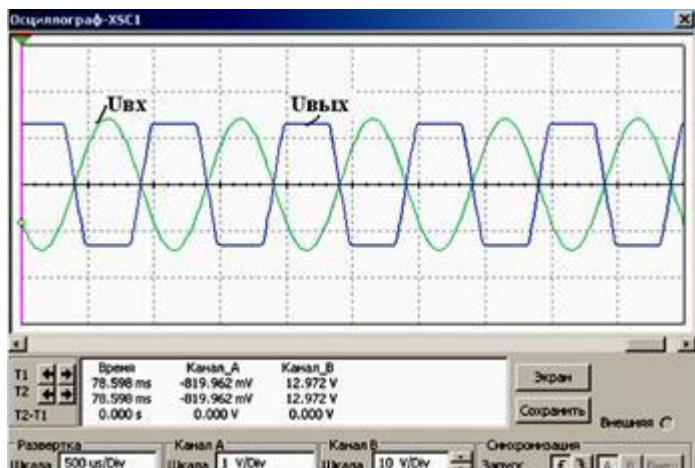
Осциллограф-XSC1

Uвх
Uвых

| | Время | Канал_A | Канал_B |
|---|---|---|---|
| T1 | 78.598 ms | -819.962 mV | 12.972 V |
| T2 | 78.598 ms | -819.962 mV | 12.972 V |
| T2-T1 | 0.000 s | 0.000 V | 0.000 V |

Экран
Сохранить
Внешняя

Развертка
Шкала 500 us/Div
Канал A
Шкала 1 V/Div
Канал B
Шкала 10 V/Div
Синхронизация
Запуск